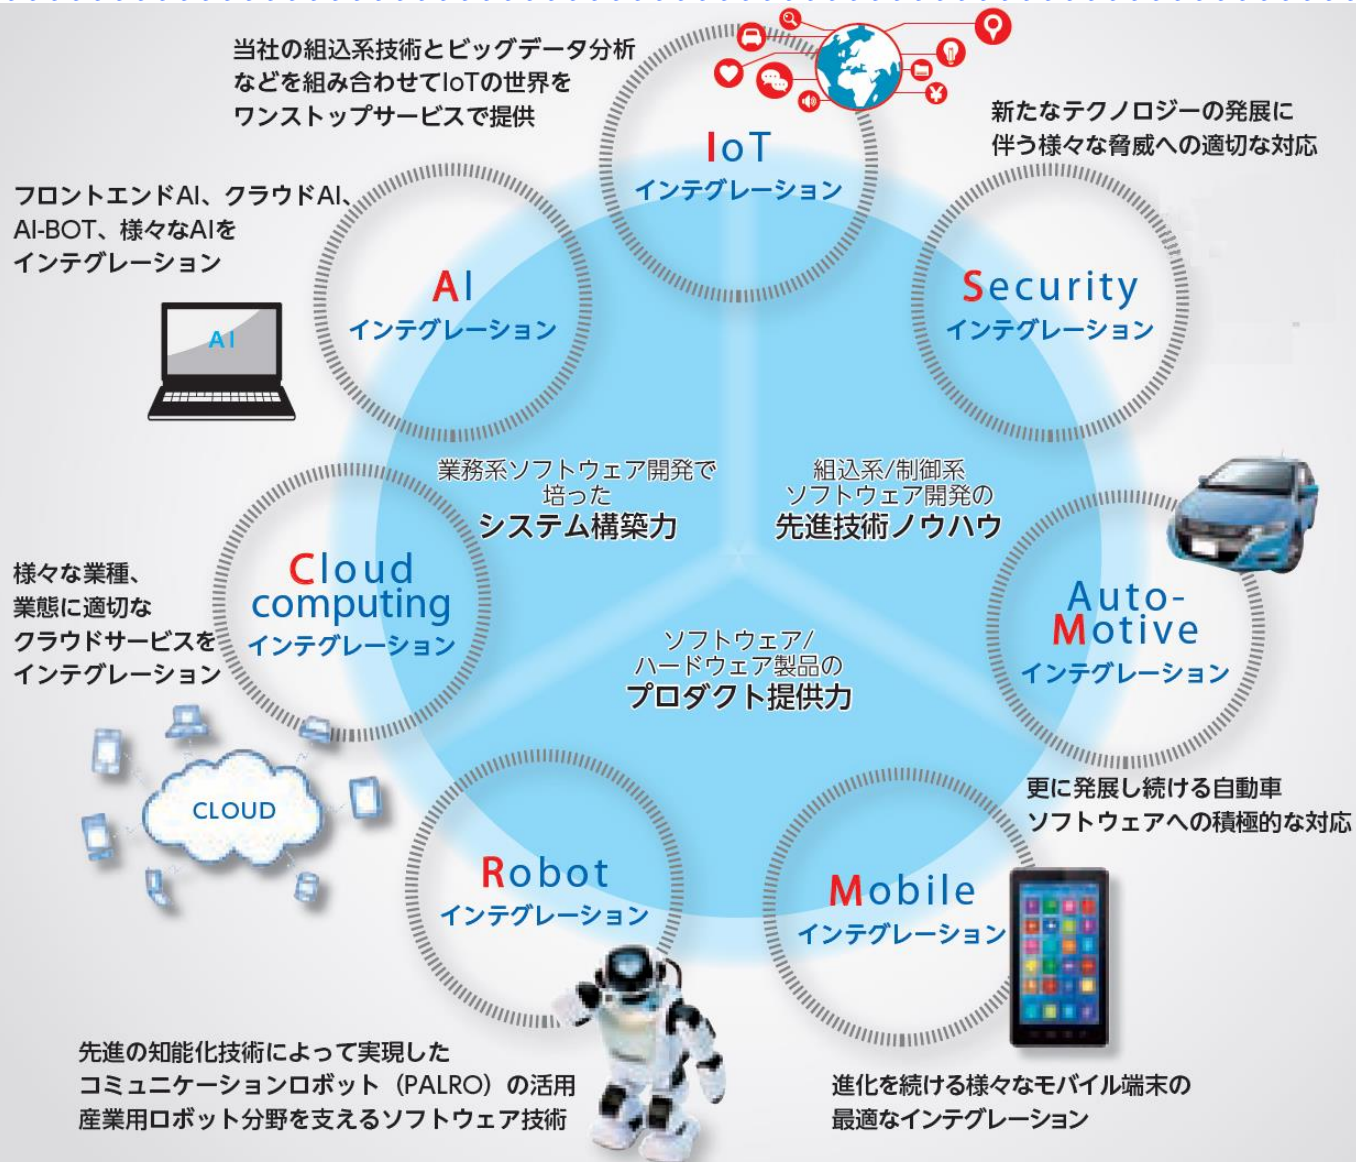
当社の組込系技術とビッグデータ分析などを組み合わせてIoTの世界をワンストップサービスで提供

IoT
インテグレーション

新たなテクノロジーの発展に伴う様々な脅威への適切な対応

フロントエンドAI、クラウドAI、AI-BOT、様々なAIをインテグレーション

AI

AI
インテグレーション

Security
インテグレーション

業務系ソフトウェア開発で培った
システム構築力

組込系/制御系ソフトウェア開発の
先進技術ノウハウ

様々な業種、業態に適切なクラウドサービスをインテグレーション

Cloud computing
インテグレーション

Auto-Motive
インテグレーション

ソフトウェア/ハードウェア製品の
プロダクト提供力

CLOUD

更に発展し続ける自動車ソフトウェアへの積極的な対応

Robot
インテグレーション

Mobile
インテグレーション

先進の知能化技術によって実現したコミュニケーションロボット（PALRO）の活用
産業用ロボット分野を支えるソフトウェア技術

進化を続ける様々なモバイル端末の最適なインテグレーション